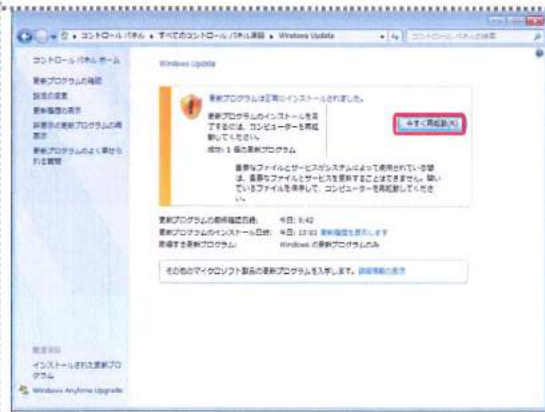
コントロール パネル ▸ すべてのコントロール パネル項目 ▸ Windows Update
コントロール パネルの検索

コントロール パネル ホーム
更新プログラムの確認
設定の変更
更新履歴の表示
非表示の更新プログラムの再表示
更新プログラムのよく寄せられる質問

Windows Update

更新プログラムは正常にインストールされました。
更新プログラムのインストールを完了するには、コンピューターを再起動してください
成功: 1 個の更新プログラム
今すぐ再起動(R)
重要なファイルとサービスがシステムによって使用されている間は、重要なファイルとサービスを更新することはできません。開いているファイルを保存して、コンピューターを再起動してください。

更新プログラムの最新確認日時: 今日 9:42
更新プログラムのインストール日時: 今日 10:01 更新履歴を表示します
受信する更新プログラム: Windows の更新プログラムのみ

その他のマイクロソフト製品の更新プログラムを入手します。詳細情報の表示

関連項目
インストールされた更新プログラム
Windows Anytime Upgrade